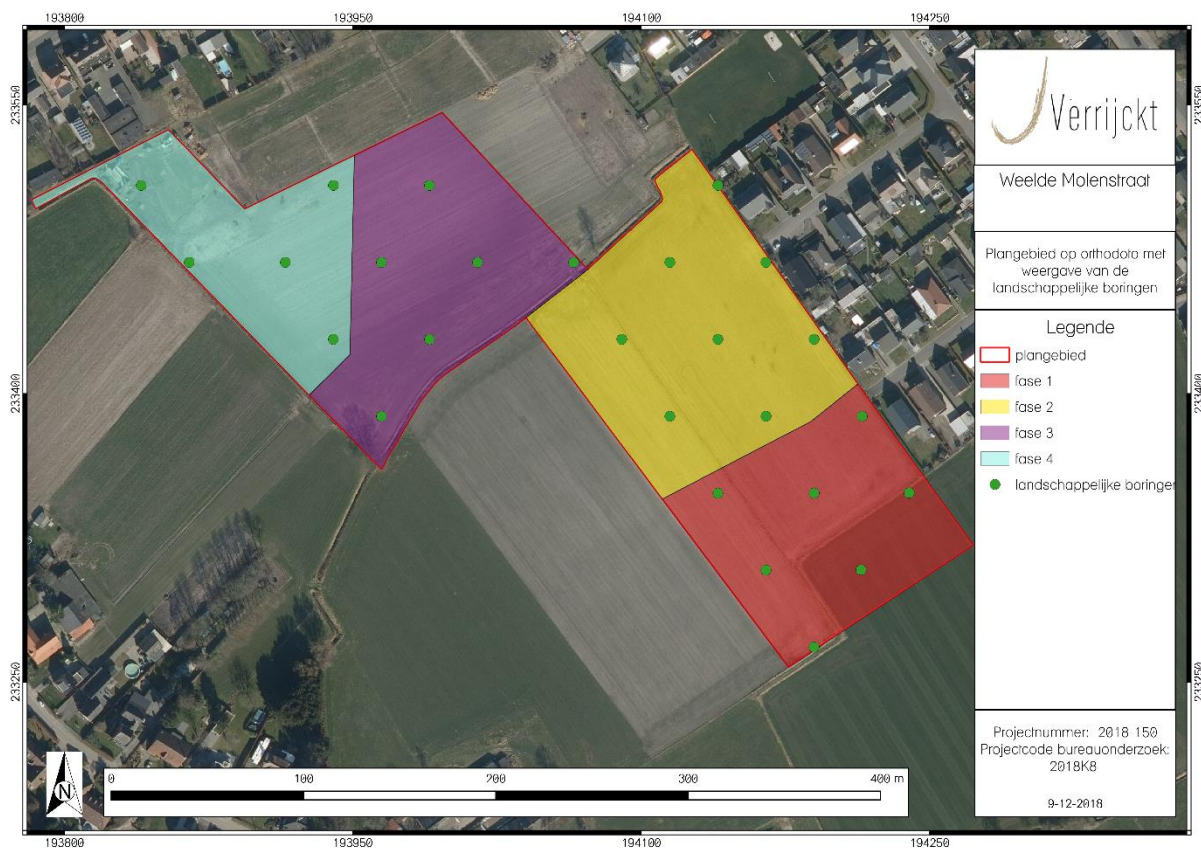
193800 193950 194100 194250

233550

233400

233250

Verrijckt

Weelde Molenstraat

Plangebied op orthodoto met weergave van de landschappelijke boringen

Legende

plangebied

fase 1

fase 2

fase 3

fase 4

landschappelijke boringen

N

0 100 200 300 400 m

Projectnummer: 2018 150
Projectcode bureauonderzoek: 2018K8

9-12-2018

193800 193950 194100 194250